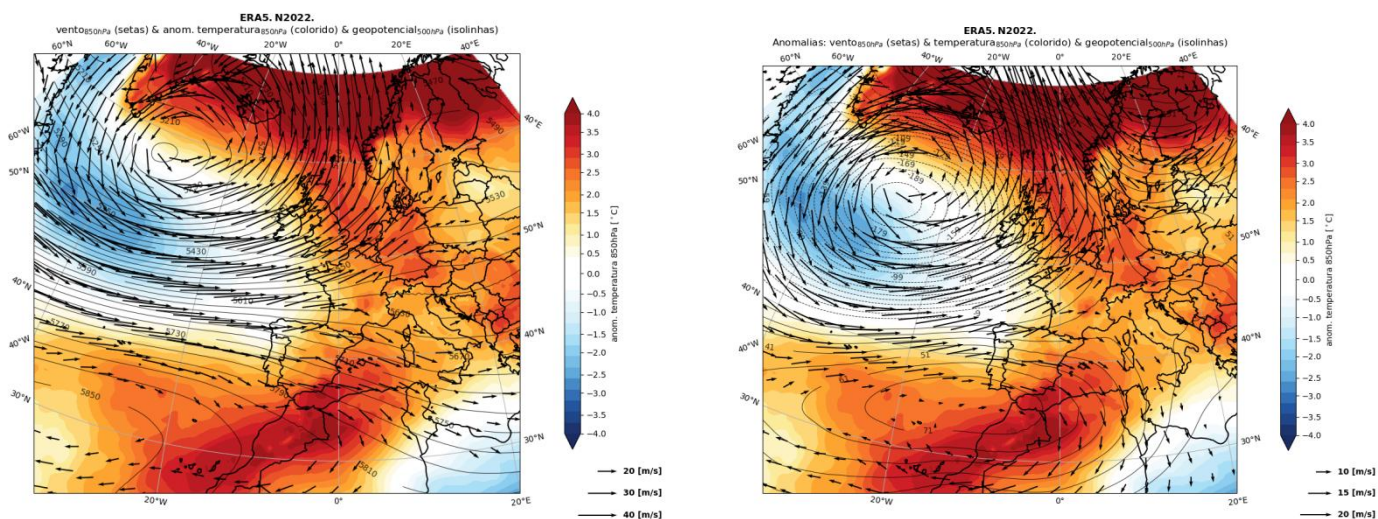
ERA5. N2022.
vento$_{850hPa}$ (setas) & anom. temperatura$_{850hPa}$ (colorido) & geopotencial$_{500hPa}$ (isolinhas)

60°N 60°W 40°W 20°W 0° 20°E 40°E

60°W 50°N 40°N 40°W 30°N 40°E 50°N 40°N 30°N 20°W 0° 20°E

5310 5430 5490 5530 5590 5610 5730 5850 5810 5670 5750

4.0 3.5 3.0 2.5 2.0 1.5 1.0 0.5 0.0 −0.5 −1.0 −1.5 −2.0 −2.5 −3.0 −3.5 −4.0

anom. temperatura 850hPa [°C]

20 [m/s]
30 [m/s]
40 [m/s]

ERA5. N2022.
Anomalias: vento$_{850hPa}$ (setas) & temperatura$_{850hPa}$ (colorido) & geopotencial$_{500hPa}$ (isolinhas)

60°N 60°W 40°W 20°W 0° 20°E 40°E

60°W 50°N 40°N 40°W 30°N 40°E 50°N 40°N 30°N 20°W 0° 20°E

-169 -189 -179 -99 -29 -9 41 51 71

4.0 3.5 3.0 2.5 2.0 1.5 1.0 0.5 0.0 −0.5 −1.0 −1.5 −2.0 −2.5 −3.0 −3.5 −4.0

anom. temperatura 850hPa [°C]

10 [m/s]
15 [m/s]
20 [m/s]